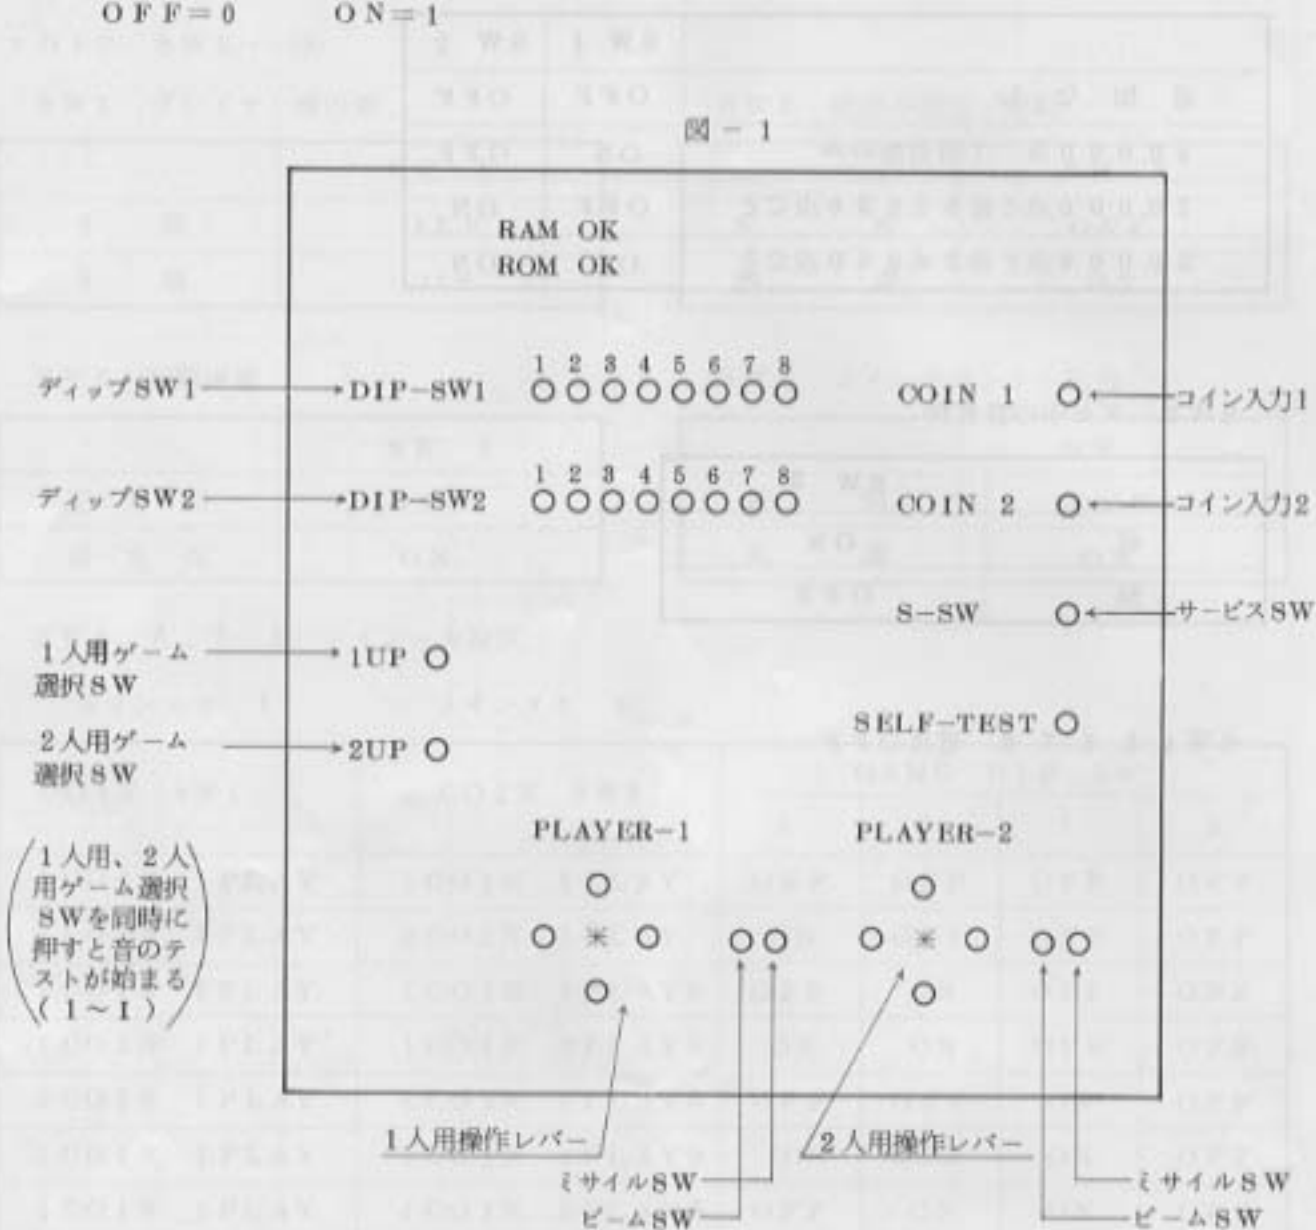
OFF=0　　ON=1

図－1

RAM OK
ROM OK

ディップSW1 → DIP-SW1　1 2 3 4 5 6 7 8

COIN 1 ← コイン入力1

ディップSW2 → DIP-SW2　1 2 3 4 5 6 7 8

COIN 2 ← コイン入力2

S-SW ← サービスSW

1人用ゲーム選択SW → 1UP

SELF-TEST

2人用ゲーム選択SW → 2UP

（1人用、2人用ゲーム選択SWを同時に押すと音のテストが始まる（1～I））

PLAYER-1

PLAYER-2

1人用操作レバー

2人用操作レバー

ミサイルSW

ビームSW

ミサイルSW

ビームSW